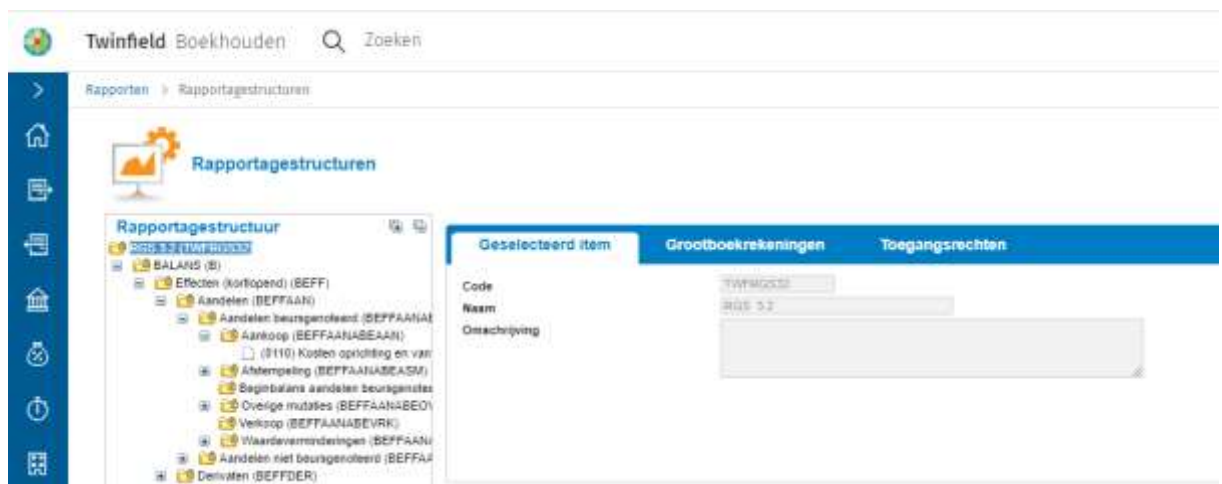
Twinfield Boekhouden Zoeken

Rapporten > Rapportagestructuren

Rapportagestructuren

Rapportagestructuur

RGS 3.2 (TWFRGS32)
BALANS (B)
Effecten (kortlopend) (BEFF)
Aandelen (BEFFAAN)
Aandelen beursgenoteerd (BEFFAANAE
Aankoop (BEFFAANABEAAN)
(0110) Kosten oprichting en van
Afstempeling (BEFFAANABEASM)
Beginbalans aandelen beursgenoter
Overige mutaties (BEFFAANABEOV
Verkoop (BEFFAANABEVRK)
Waardeverminderingen (BEFFAAN
Aandelen niet beursgenoteerd (BEFFAA
Derivaten (BEFFDER)

Geselecteerd item | Grootboekrekeningen | Toegangsrechten

Code TWFRGS32
Naam RGS 3.2
Omschrijving